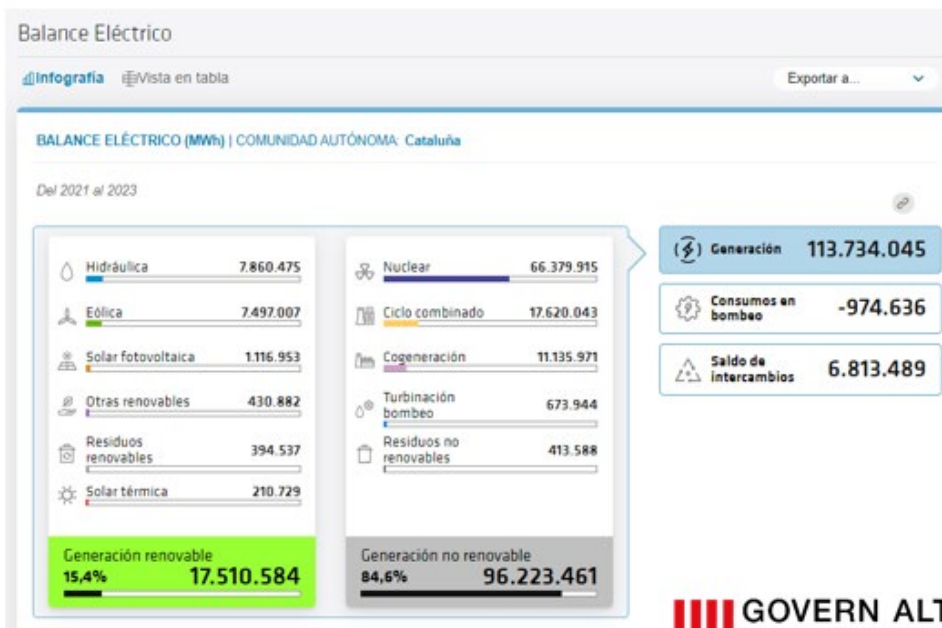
Balance Eléctrico

Infografía Vista en tabla

Exportar a...

BALANCE ELÉCTRICO (MWh) | COMUNIDAD AUTÓNOMA: Cataluña

Del 2021 al 2023

Hidráulica 7.860.475
Eólica 7.497.007
Solar fotovoltaica 1.116.953
Otras renovables 430.882
Residuos renovables 394.537
Solar térmica 210.729

Generación renovable
15,4% 17.510.584

Nuclear 66.379.915
Ciclo combinado 17.620.043
Cogeneración 11.135.971
Turbinación bombeo 673.944
Residuos no renovables 413.588

Generación no renovable
84,6% 96.223.461

Generación 113.734.045

Consumos en bombeo -974.636

Saldo de intercambios 6.813.489

GOVERN ALT